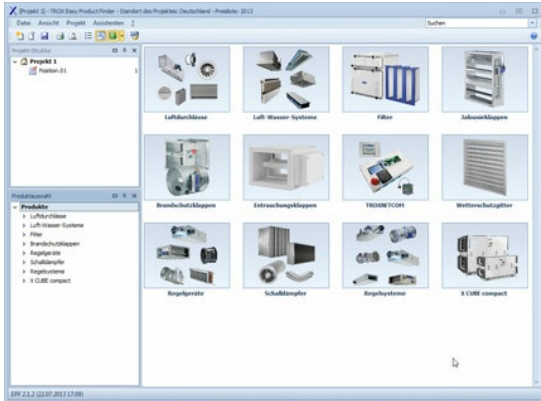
[Projekt 1] - TROX Easy Product Finder - Standort des Projektes: Deutschland - Preisliste: 2013

Datei Ansicht Projekt Assistenten ?

Suchen

Projekt-Struktur

Projekt 1

Position 01

Luftdurchlässe

Luft-Wasser-Systeme

Filter

Jalousieklappen

Brandschutzklappen

Entrauchungsklappen

TROXNETCOM

Wetterschutzgitter

Regelgeräte

Schalldämpfer

Regelsysteme

X CUBE compact

Produktauswahl

Produkte

Luftdurchlässe

Luft-Wasser-Systeme

Filter

Brandschutzklappen

Regelgeräte

Schalldämpfer

Regelsysteme

X CUBE compact

EPF 2.1.2 (22.07.2013 17:00)